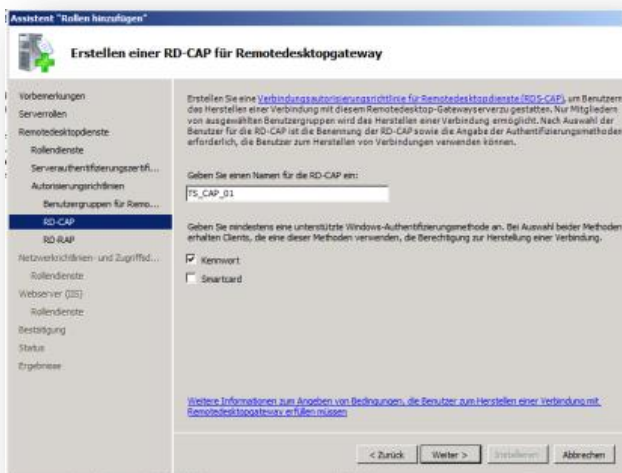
Assistent "Rollen hinzufügen"

Erstellen einer RD-CAP für Remotedesktopgateway

Vorbemerkungen
Serverrollen
Remotedesktopdienste
Rollendienste
Serverauthentifizierungszertifi...
Autorisierungsrichtlinien
Benutzergruppen für Remo...
RD-CAP
RD-RAP
Netzwerkrichtlinien- und Zugriffsd...
Rollendienste
Webserver (IIS)
Rollendienste
Bestätigung
Status
Ergebnisse

Erstellen Sie eine Verbindungsautorisierungsrichtlinie für Remotedesktopdienste (RDS-CAP), um Benutzern das Herstellen einer Verbindung mit diesem Remotedesktop-Gatewayserver zu gestatten. Nur Mitgliedern von ausgewählten Benutzergruppen wird das Herstellen einer Verbindung ermöglicht. Nach Auswahl der Benutzer für die RD-CAP ist die Benennung der RD-CAP sowie die Angabe der Authentifizierungsmethoden erforderlich, die Benutzer zum Herstellen von Verbindungen verwenden können.

Geben Sie einen Namen für die RD-CAP ein:
TS_CAP_01

Geben Sie mindestens eine unterstützte Windows-Authentifizierungsmethode an. Bei Auswahl beider Methoden erhalten Clients, die eine dieser Methoden verwenden, die Berechtigung zur Herstellung einer Verbindung.

Kennwort
Smartcard

Weitere Informationen zum Angeben von Bedingungen, die Benutzer zum Herstellen einer Verbindung mit Remotedesktopgateway erfüllen müssen

< Zurück | Weiter > | Installieren | Abbrechen